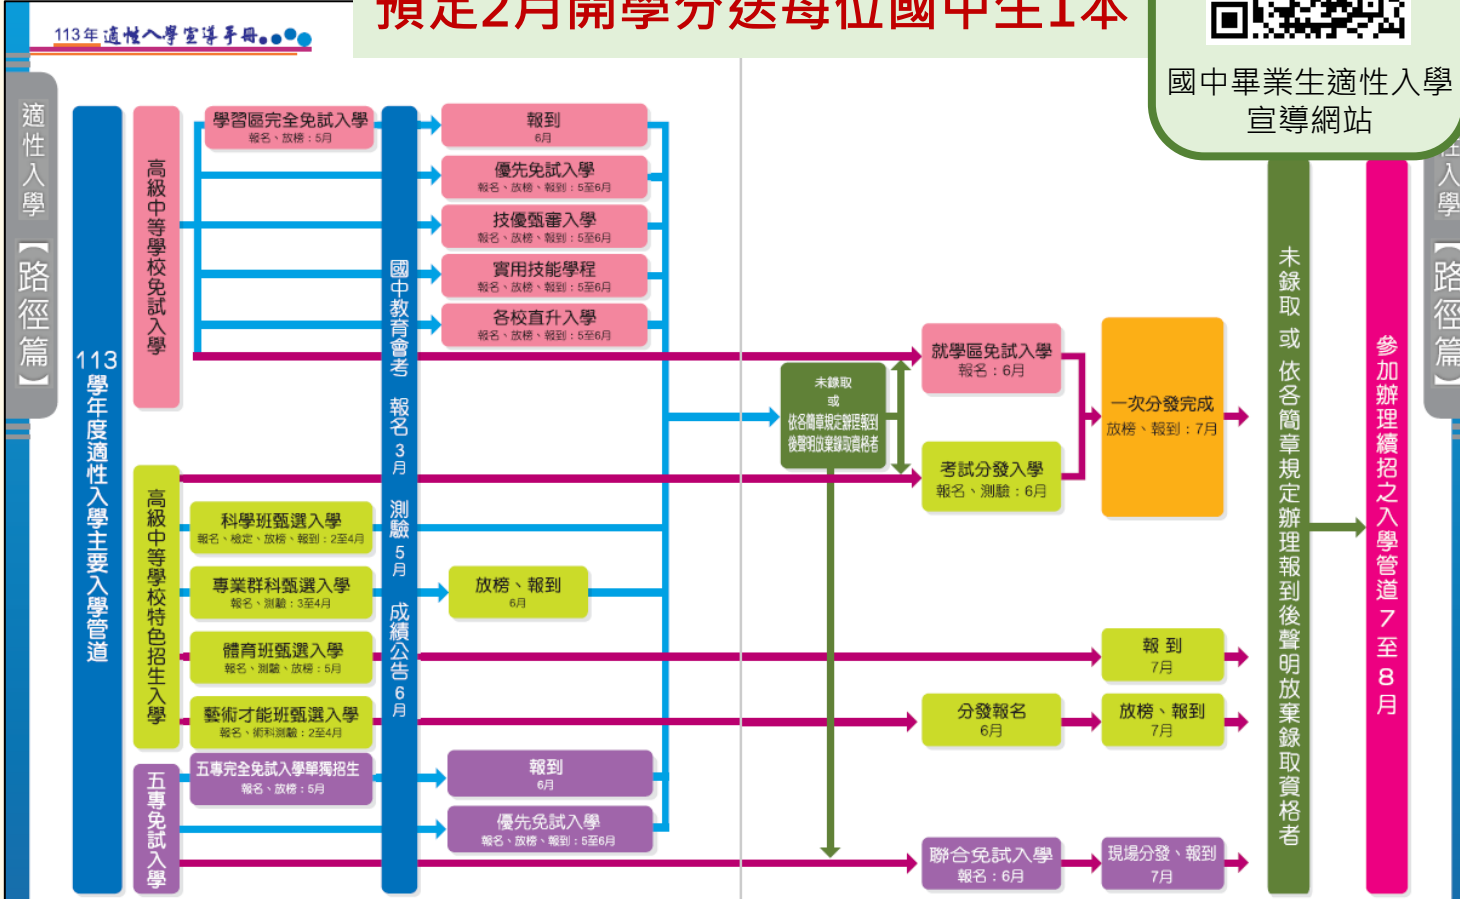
113年適性入學宣導手冊

預定2月開學分送每位國中生1本

國中畢業生適性入學宣導網站

適性入學【路徑篇】

113學年度適性入學主要入學管道

高級中等學校免試入學

學習區完全免試入學
報名、放榜：5月

國中教育會考 報名3月 測驗5月 成績公告6月

報到
6月

優先免試入學
報名、放榜、報到：5至6月

技優甄審入學
報名、放榜、報到：5至6月

實用技能學程
報名、放榜、報到：5至6月

各校直升入學
報名、放榜、報到：5至6月

就學區免試入學
報名：6月

未錄取
或
依各簡章規定辦理報到後聲明放棄錄取資格者

考試分發入學
報名、測驗：6月

一次分發完成
放榜、報到：7月

高級中等學校特色招生入學

科學班甄選入學
報名、檢定、放榜、報到：2至4月

專業群科甄選入學
報名、測驗：3至4月

放榜、報到
6月

體育班甄選入學
報名、測驗、放榜：5月

報 到
7月

藝術才能班甄選入學
報名、術科測驗：2至4月

分發報名
6月

放榜、報到
7月

五專免試入學

五專完全免試入學單獨招生
報名、放榜：5月

報到
6月

優先免試入學
報名、放榜、報到：5至6月

聯合免試入學
報名：6月

現場分發、報到
7月

未錄取 或 依各簡章規定辦理報到後聲明放棄錄取資格者

參加辦理續招之入學管道7至8月

入學【路徑篇】